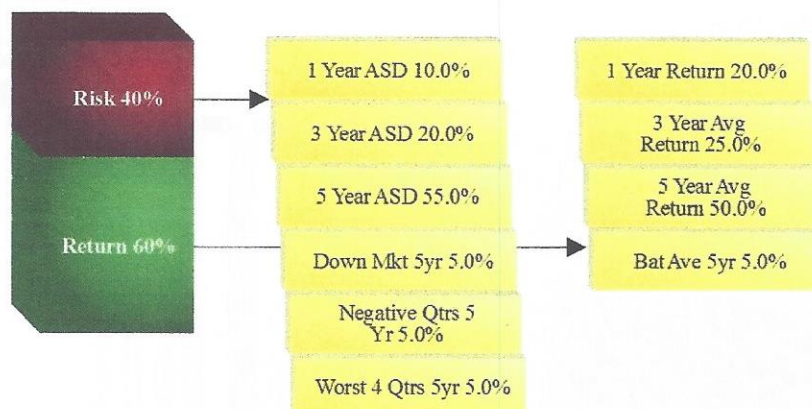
Risk 40%

Return 60%

1 Year ASD 10.0%

3 Year ASD 20.0%

5 Year ASD 55.0%

Down Mkt 5yr 5.0%

Negative Qtrs 5 Yr 5.0%

Worst 4 Qtrs 5yr 5.0%

1 Year Return 20.0%

3 Year Avg Return 25.0%

5 Year Avg Return 50.0%

Bat Ave 5yr 5.0%